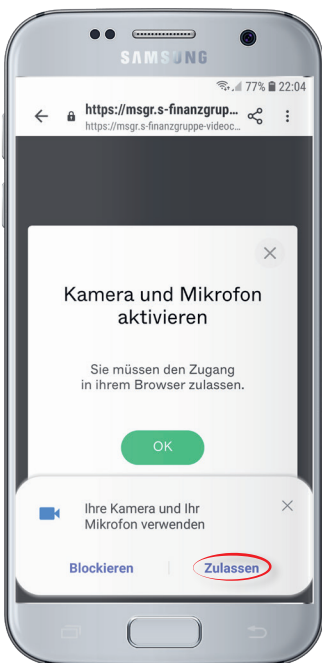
SAMSUNG

77% 22:04

https://msgr.s-finanzgrup...
https://msgr.s-finanzgruppe-videoc...

Kamera und Mikrofon aktivieren

Sie müssen den Zugang in ihrem Browser zulassen.

OK

Ihre Kamera und Ihr Mikrofon verwenden

Blockieren

Zulassen